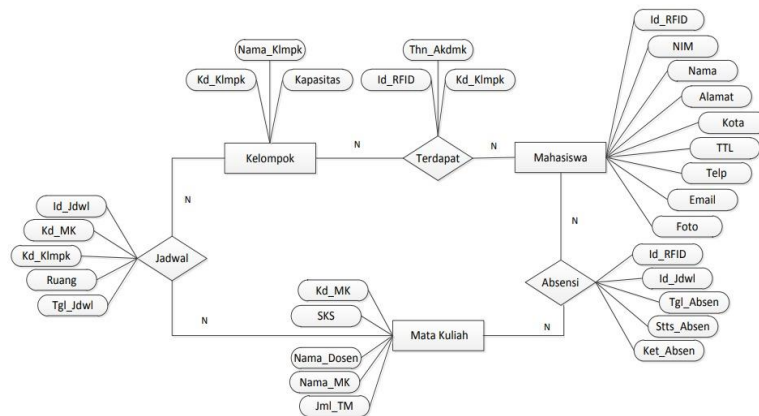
Nama_Klmpk
Kd_Klmpk
Kapasitas
Kelompok
Thn_Akdmk
Id_RFID
Kd_Klmpk
Terdapat
N
N
Id_RFID
NIM
Nama
Alamat
Kota
TTL
Telp
Email
Foto
Mahasiswa
N
N
Id_Jdwl
Kd_MK
Kd_Klmpk
Ruang
Tgl_Jdwl
Jadwal
Id_RFID
Id_Jdwl
Tgl_Absen
Stts_Absen
Ket_Absen
Absensi
Kd_MK
SKS
Nama_Dosen
Nama_MK
Jml_TM
Mata Kuliah
N
N